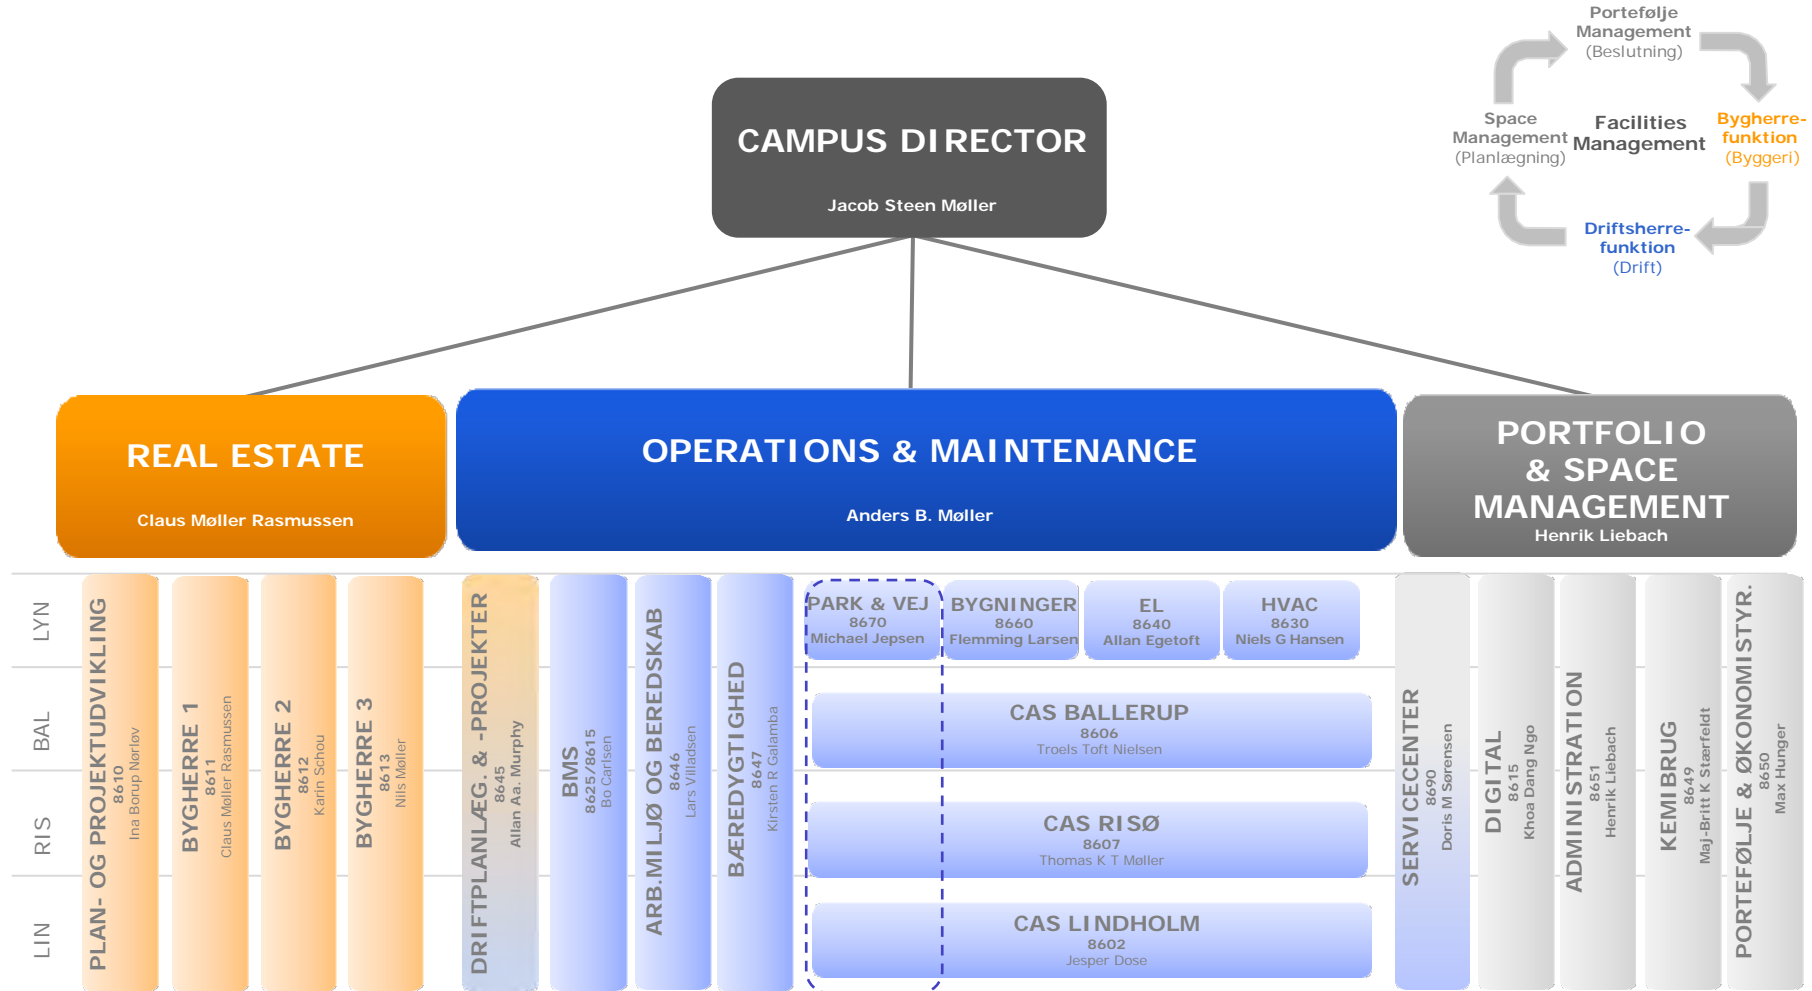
Portefølje Management (Beslutning)

Space Management (Planlægning)

Facilities Management

Bygherre-funktion (Byggeri)

Driftsherre-funktion (Drift)

CAMPUS DIRECTOR

Jacob Steen Møller

REAL ESTATE

Claus Møller Rasmussen

OPERATIONS & MAINTENANCE

Anders B. Møller

PORTFOLIO & SPACE MANAGEMENT

Henrik Liebach

LYN

BAL

RIS

LIN

PLAN- OG PROJEKTUDVIKLING 8610 Ina Borup Nørløv

BYGHERRE 1 8611 Claus Møller Rasmussen

BYGHERRE 2 8612 Karin Schou

BYGHERRE 3 8613 Nils Møller

DRIFTPLANLÆG. & -PROJEKTER 8645 Allan Aa. Murphy

BMS 8625/8615 Bo Carlsen

ARB.MILJØ OG BEREDSKAB 8646 Lars Villadsen

BÆREDYGTIGHED 8647 Kirsten R Galamba

PARK & VEJ 8670 Michael Jepsen

BYGNINGER 8660 Flemming Larsen

EL 8640 Allan Egetoft

HVAC 8630 Niels G Hansen

CAS BALLERUP 8606 Troels Toft Nielsen

CAS RISØ 8607 Thomas K T Møller

CAS LINDHOLM 8602 Jesper Dose

SERVICECENTER 8690 Doris M Sørensen

DIGITAL 8615 Khoa Dang Ngo

ADMINISTRATION 8651 Henrik Liebach

KEMIBRUG 8649 Maj-Britt K Stærfeldt

PORTEFØLJE & ØKONOMISTYR. 8650 Max Hunger